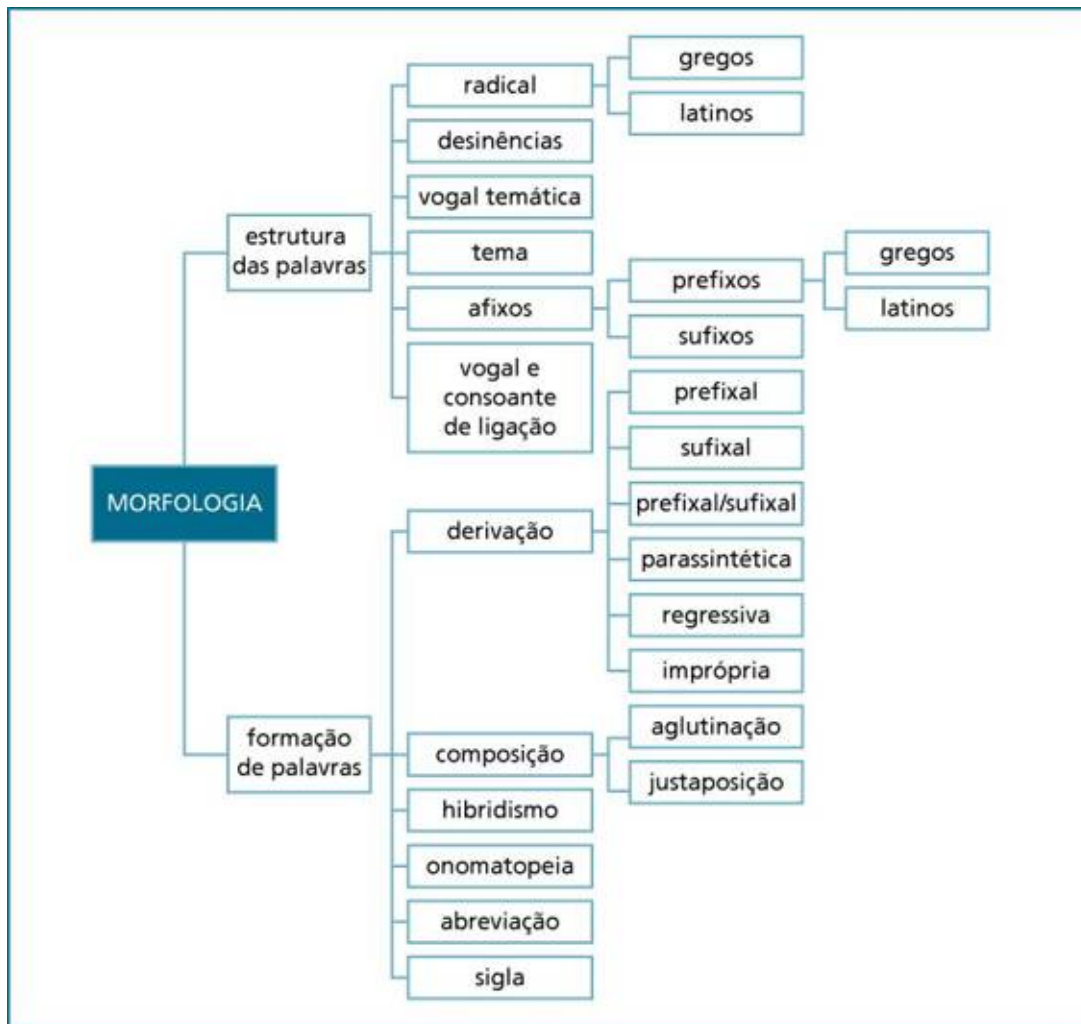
MORFOLOGIA

estrutura das palavras

radical
gregos
latinos

desinências

vogal temática

tema

afixos
prefixos
gregos
latinos
sufixos

vogal e consoante de ligação

formação de palavras

derivação
prefixal
sufixal
prefixal/sufixal
parassintética
regressiva
imprópria

composição
aglutinação
justaposição

hibridismo

onomatopeia

abreviação

sigla